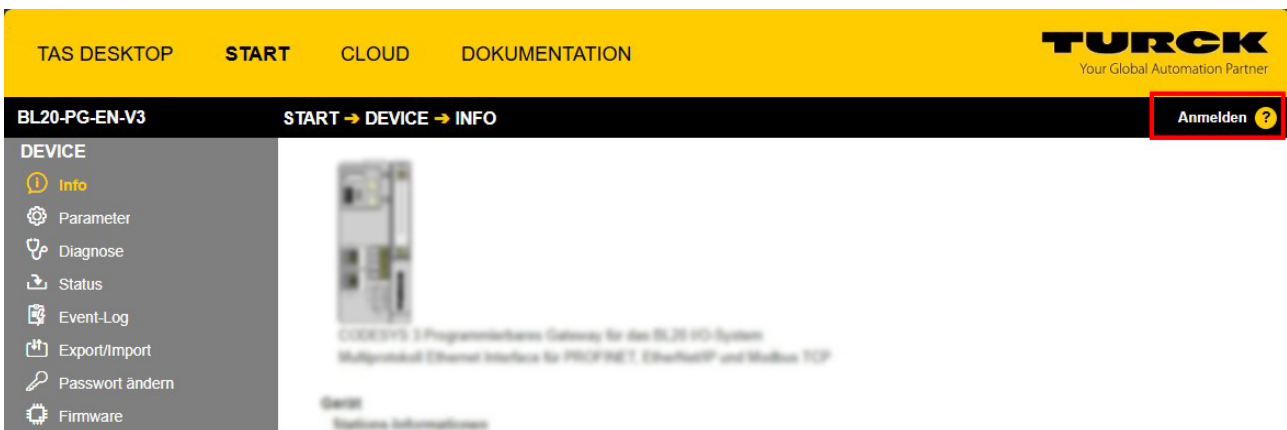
TAS DESKTOP START CLOUD DOKUMENTATION

TURCK
Your Global Automation Partner

BL20-PG-EN-V3

START → DEVICE → INFO

Anmelden ?

DEVICE
Info
Parameter
Diagnose
Status
Event-Log
Export/Import
Passwort ändern
Firmware

CODESYS 3 Programmierbares Gateway für das BL20 I/O-System
Multiprotokoll Ethernet Interface für PROFINET, EtherNet/IP und Modbus TCP

Gerät
Stations-Informationen